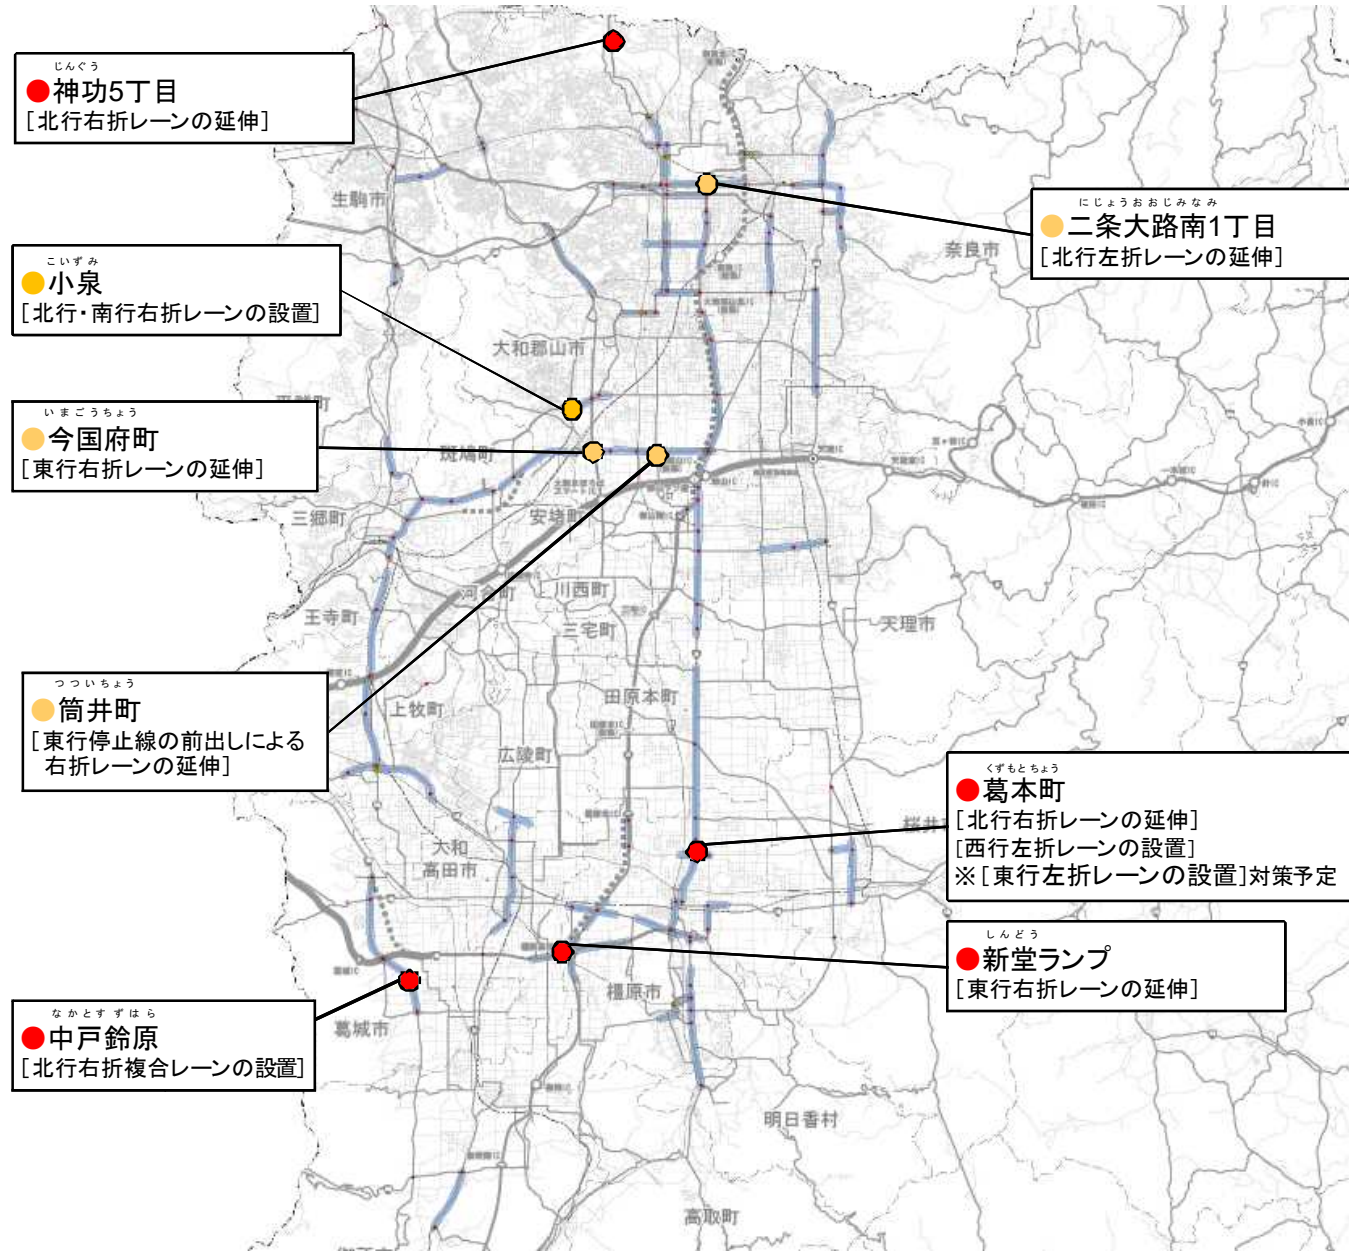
じんぐう
●神功5丁目
[北行右折レーンの延伸]

にじょうおおじみなみ
●二条大路南1丁目
[北行左折レーンの延伸]

こいずみ
●小泉
[北行･南行右折レーンの設置]

いまごうちょう
●今国府町
[東行右折レーンの延伸]

つついちょう
●筒井町
[東行停止線の前出しによる右折レーンの延伸]

くずもとちょう
●葛本町
[北行右折レーンの延伸]
[西行左折レーンの設置]
※[東行左折レーンの設置]対策予定

しんどう
●新堂ランプ
[東行右折レーンの延伸]

なかとすずはら
●中戸鈴原
[北行右折複合レーンの設置]

生駒市
奈良市
大和郡山市
平群町
斑鳩町
三郷町
安堵町
河合町
川西町
王寺町
三宅町
天理市
田原本町
上牧町
広陵町
大和高田市
桜井市
橿原市
葛城市
明日香村
高取町